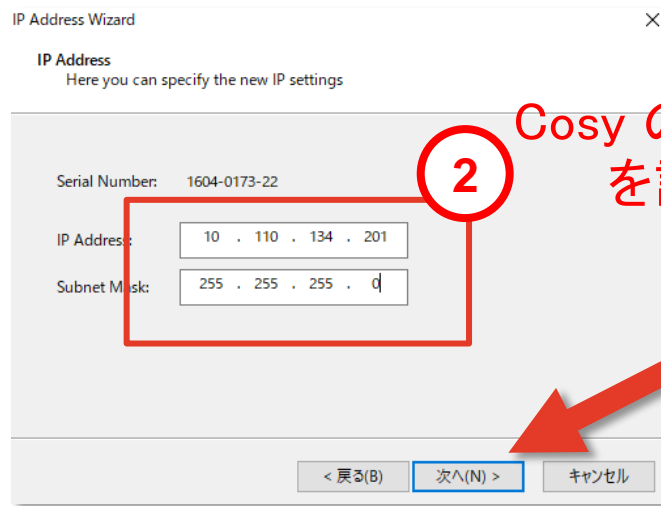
IP Address Wizard

IP Address
Here you can specify the new IP settings

Cosy の
を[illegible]

2

Serial Number: 1604-0173-22

IP Address: 10 . 110 . 134 . 201

Subnet Mask: 255 . 255 . 255 . 0

< 戻る(B)
次へ(N) >
キャンセル